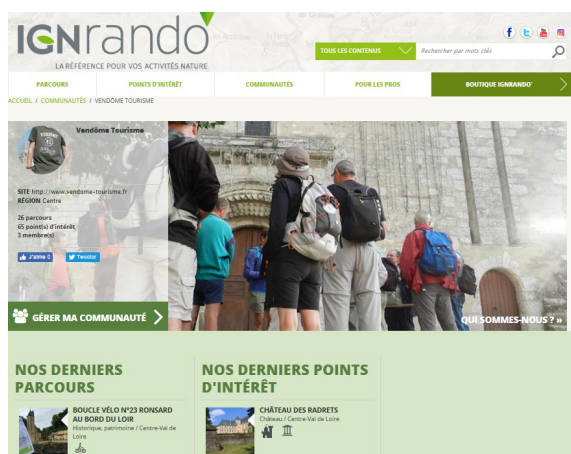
IGNrando'
LA RÉFÉRENCE POUR VOS ACTIVITÉS NATURE

TOUS LES CONTENUS
Rechercher par mots clés

PARCOURS
POINTS D'INTÉRÊT
COMMUNAUTÉS
POUR LES PROS
BOUTIQUE IGNRANDO'

ACCUEIL / COMMUNAUTÉS / VENDÔME TOURISME

Vendôme Tourisme

SITE http://www.vendome-tourisme.fr
RÉGION Centre

26 parcours
65 point(s) d'intérêt
3 membre(s)

J'aime 0
Tweeter

GÉRER MA COMMUNAUTÉ

QUI SOMMES-NOUS ? »

NOS DERNIERS PARCOURS

BOUCLE VÉLO N°23 RONSARD AU BORD DU LOIR
Historique, patrimoine / Centre-Val de Loire

NOS DERNIERS POINTS D'INTÉRÊT

CHÂTEAU DES RADRETS
Château / Centre-Val de Loire